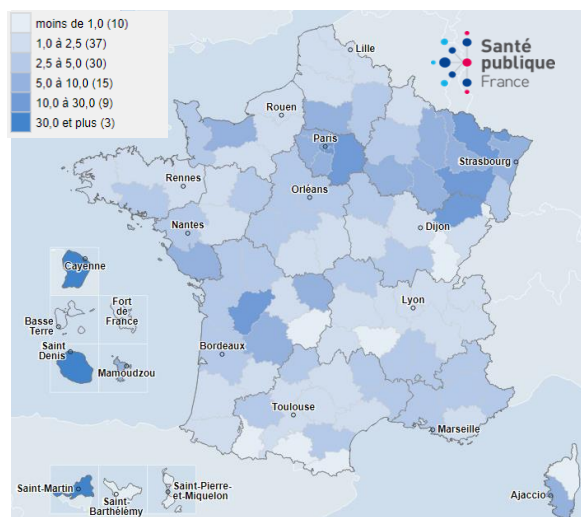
moins de 1,0 (10)
1,0 à 2,5 (37)
2,5 à 5,0 (30)
5,0 à 10,0 (15)
10,0 à 30,0 (9)
30,0 et plus (3)

Santé publique France

Lille
Rouen
Paris
Strasbourg
Rennes
Orléans
Nantes
Dijon
Cayenne
Fort de France
Basse Terre
Saint Denis
Mamoudzou
Lyon
Bordeaux
Toulouse
Marseille
Saint-Martin
Saint-Barthélémy
Saint-Pierre-et-Miquelon
Ajaccio